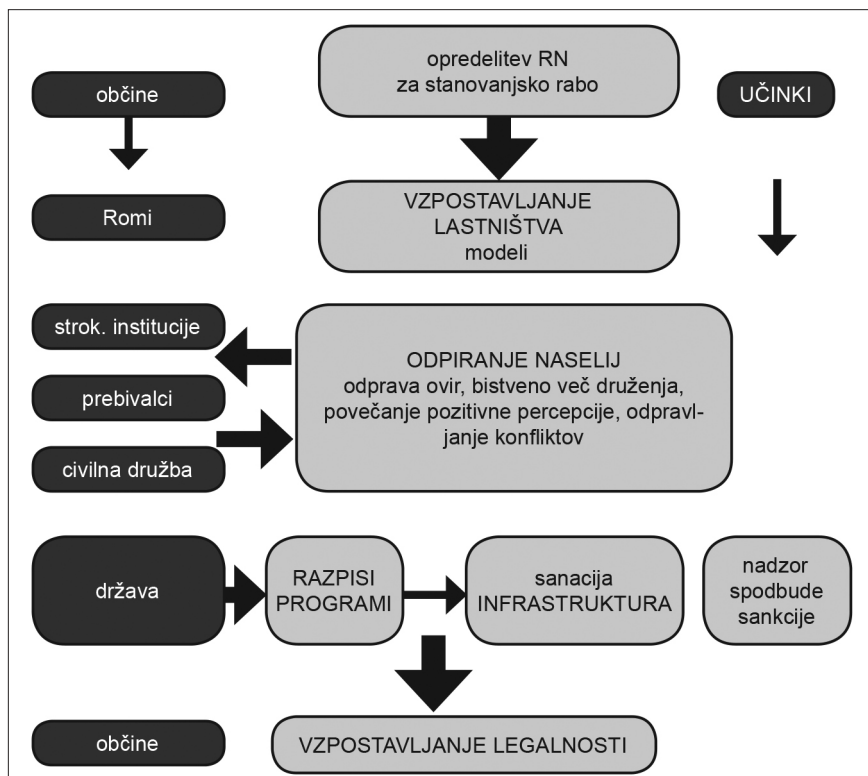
občine

opredelitev RN
za stanovanjsko rabo

UČINKI

Romi

VZPOSTAVLJANJE
LASTNIŠTVA
modeli

strok. institucije

prebivalci

civilna družba

ODPIRANJE NASELIJ
odprava ovir, bistveno več druženja, povečanje pozitivne percepcije, odpravljanje konfliktov

država

RAZPISI
PROGRAMI

sanacija
INFRASTRUKTURA

nadzor
spodbude
sankcije

občine

VZPOSTAVLJANJE LEGALNOSTI